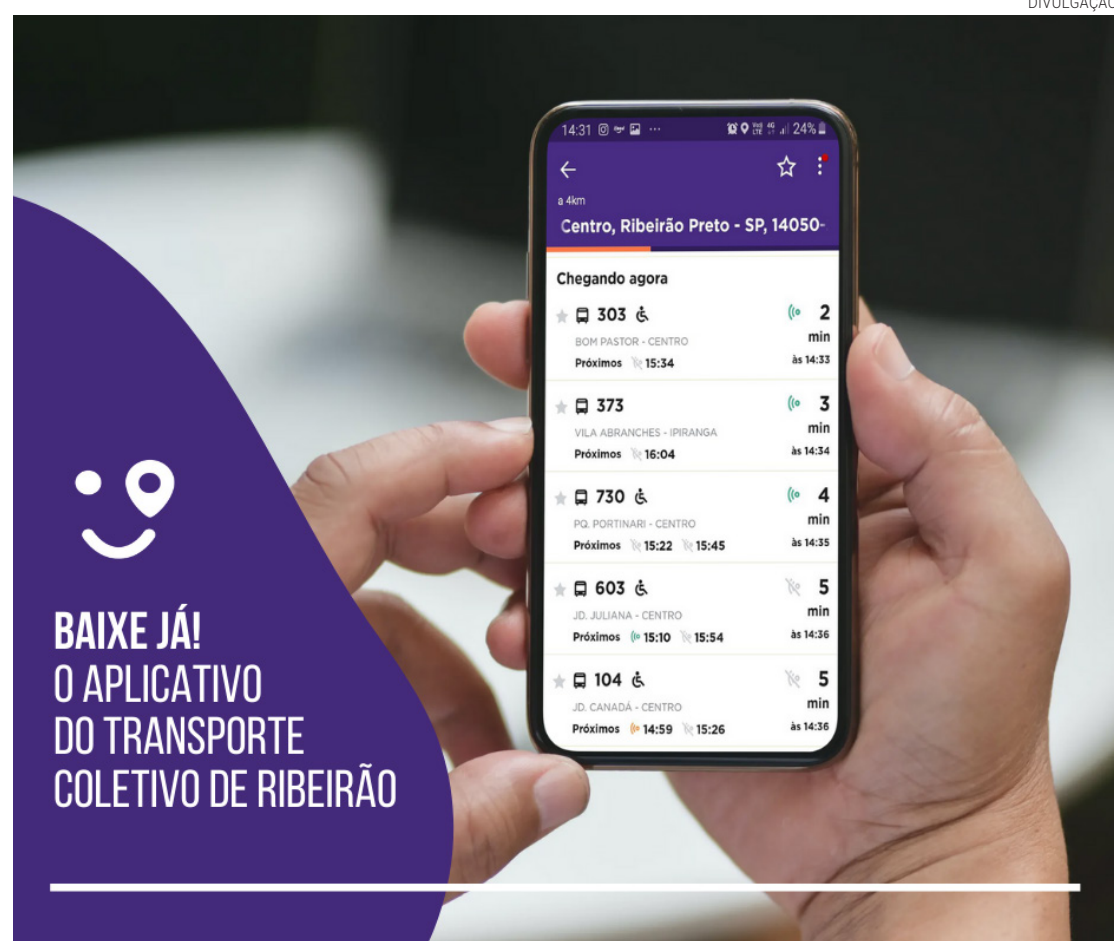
DIVULGAÇÃO

14:31 24%

a 4km

Centro, Ribeirão Preto - SP, 14050-

Chegando agora

303
BOM PASTOR - CENTRO
Próximos 15:34
2 min
às 14:33

373
VILA ABRANCHES - IPIRANGA
Próximos 16:04
3 min
às 14:34

730
PQ. PORTINARI - CENTRO
Próximos 15:22 15:45
4 min
às 14:35

603
JD. JULIANA - CENTRO
Próximos 15:10 15:54
5 min
às 14:36

104
JD. CANADÁ - CENTRO
Próximos 14:59 15:26
5 min
às 14:36

BAIXE JÁ!
O APLICATIVO DO TRANSPORTE COLETIVO DE RIBEIRÃO